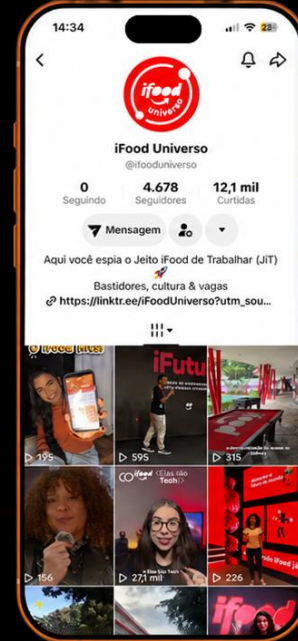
14:34

23

ifood universo

iFood Universo

@ifooduniverso

0
Seguindo

4.678
Seguidores

12,1 mil
Curtidas

Mensagem

Aqui você espia o Jeito iFood de Trabalhar (JiT) 🚀

Bastidores, cultura & vagas

https://linktr.ee/iFoodUniverso?utm_sou...

iFood hits

▷ 195

iFutu

▷ 595

▷ 315

▷ 156

ifood Elas são Tech

▷ 27,1 mil

▷ 226

ifood